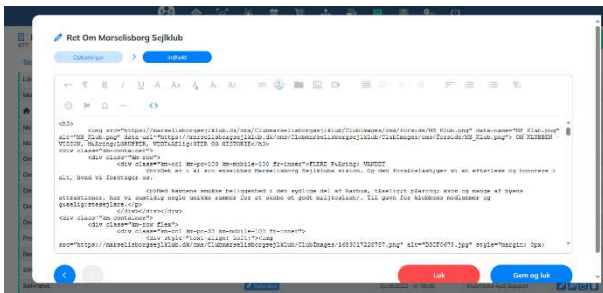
Ret Om Marselisborg Sejlklub

Opsætninger > Indhold

<h3>
<img src="https://marselisborgsejlklub.dk/ms/Clubmaterials/ClubImages/oms/forside/MS_Klub.png" data-name="MS_Klub.png" alt="MS_Klub.png" data-url="https://marselisborgsejlklub.dk/ms/Clubmaterials/ClubImages/oms/forside/MS_Klub.png"> OM KLUBBEN VISION, MÅLSÆTNINGER, VÆRDIER OG HISTORIE</h3>
<div class="mw-container">
<div class="mw-row">
<div class="mw-col mw-pc-100 mw-mobile-100 fr-inner">KLARE MÅLSÆTNING VÆRDIER
<br>Det er i al sin enkelthed Marselisborg Sejlklubs vision. Og den forpligtelse gør vi at efterleve og honorere i alt, hvad vi foretager os.

<p>Med havnens smukke beliggenhed i den sydlige del af Aarhus, tæt på skov og mange af byens attraktioner, har vi samtidig nogle unikke rammer for at skabe et godt miljø for klubbens medlemmer og gæstesejlere.</p>
</div></div></div>
<div class="mw-container">
<div class="mw-row flex">
<div class="mw-col mw-pc-33 mw-mobile-100 fr-inner">
<div style="text-align: left;"><img src="https://marselisborgsejlklub.dk/ms/Clubmaterials/ClubImages/1683017228757.jpg" alt="DSCF0475.jpg" style="margin: 0px;

Luk
Gem og luk